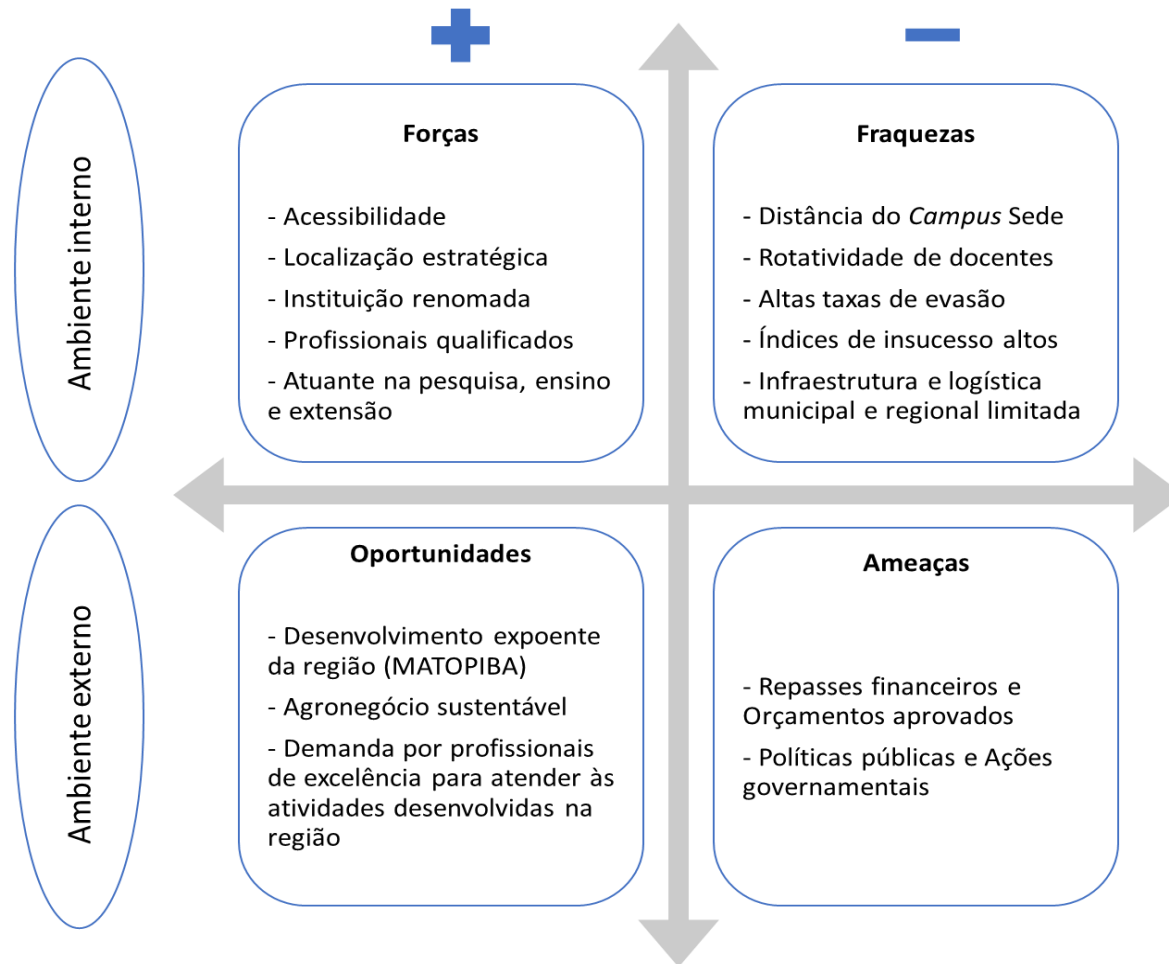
+

−

Ambiente interno

Forças

- Acessibilidade
- Localização estratégica
- Instituição renomada
- Profissionais qualificados
- Atuante na pesquisa, ensino e extensão

Fraquezas

- Distância do *Campus* Sede
- Rotatividade de docentes
- Altas taxas de evasão
- Índices de insucesso altos
- Infraestrutura e logística municipal e regional limitada

Ambiente externo

Oportunidades

- Desenvolvimento expoente da região (MATOPIBA)
- Agronegócio sustentável
- Demanda por profissionais de excelência para atender às atividades desenvolvidas na região

Ameaças

- Repasses financeiros e Orçamentos aprovados
- Políticas públicas e Ações governamentais